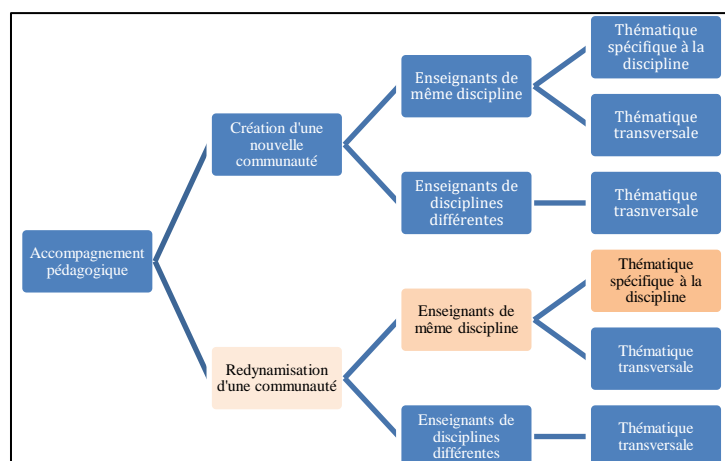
Accompagnement pédagogique

Création d'une nouvelle communauté

Enseignants de même discipline

Thématique spécifique à la discipline

Thématique transversale

Enseignants de disciplines différentes

Thématique trasnversale

Redynamisation d'une communauté

Enseignants de même discipline

Thématique spécifique à la discipline

Thématique transversale

Enseignants de disciplines différentes

Thématique transversale